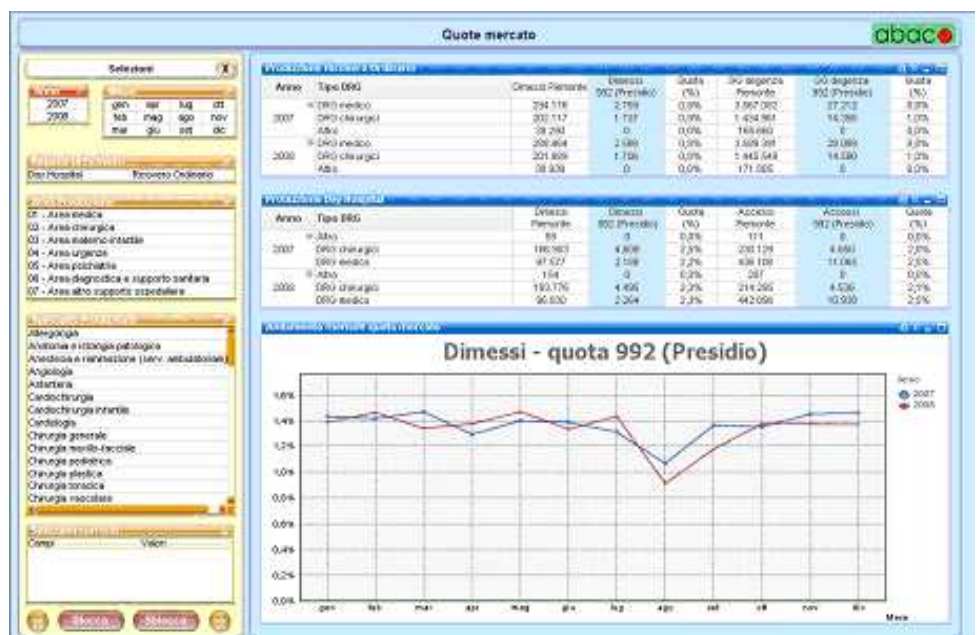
Quote mercato

abaco

Selezioni

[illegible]
2007
2008

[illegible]
gen feb mar
apr mag giu
lug ago set
ott nov dic

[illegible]
Day Hospital
Ricovero Ordinario

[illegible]
01 - Area medica
02 - Area chirurgica
03 - Area materno infantile
04 - Area urgenza
05 - Area psichiatria
06 - Area diagnostica e supporto sanitario
07 - Area altro supporto ospedaliero

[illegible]
Allergologia
Anatomia e istologia patologica
Anestesia e rianimazione (serv. ambulatoriale)
Angiologia
Astanteria
Cardiochirurgia
Cardiochirurgia infantile
Cardiologia
Chirurgia generale
Chirurgia maxillo-facciale
Chirurgia pediatrica
Chirurgia plastica
Chirurgia toracica
Chirurgia vascolare

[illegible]
Campi
Valori

Blocca
Sblocca

Produzione Ricoveri Ordinari

| Anno | Tipo DRG | Dimessi Piemonte | Dimessi 992 (Presidio) | Quota (%) | GG degenza Piemonte | GG degenza 992 (Presidio) | Quota (%) |
|---|---|---|---|---|---|---|---|
| 2007 | DRG medico | 234.116 | 2.769 | 0,0% | 2.067.082 | 27.212 | 0,0% |
| | DRG chirurgici | 202.117 | 1.737 | 0,0% | 1.434.961 | 14.380 | 1,0% |
| | Altro | 28.290 | 0 | 0,0% | 169.660 | 0 | 0,0% |
| 2008 | DRG medico | 208.464 | 2.586 | 0,0% | 1.928.391 | 29.089 | 0,0% |
| | DRG chirurgici | 201.809 | 1.706 | 0,0% | 1.443.548 | 14.580 | 1,0% |
| | Altro | 28.939 | 0 | 0,0% | 171.005 | 0 | 0,0% |

Produzione Day Hospital

| Anno | Tipo DRG | Dimessi Piemonte | Dimessi 992 (Presidio) | Quota (%) | Accessi Piemonte | Accessi 992 (Presidio) | Quota (%) |
|---|---|---|---|---|---|---|---|
| 2007 | Altro | 89 | 0 | 0,0% | 111 | 0 | 0,0% |
| | DRG chirurgici | 186.583 | 4.808 | 2,5% | 230.129 | 6.660 | 2,9% |
| | DRG medico | 97.527 | 2.108 | 2,2% | 438.108 | 11.065 | 2,5% |
| 2008 | Altro | 154 | 0 | 0,0% | 287 | 0 | 0,0% |
| | DRG chirurgici | 193.776 | 4.495 | 2,3% | 214.295 | 4.536 | 2,1% |
| | DRG medico | 96.930 | 2.264 | 2,3% | 442.098 | 10.930 | 2,5% |

Andamento mensile quota mercato

Dimessi - quota 992 (Presidio)

1,6%
1,4%
1,2%
1,0%
0,8%
0,6%
0,4%
0,2%
0,0%

gen feb mar apr mag giu lug ago set ott nov dic
Mese

Anno
2007
2008